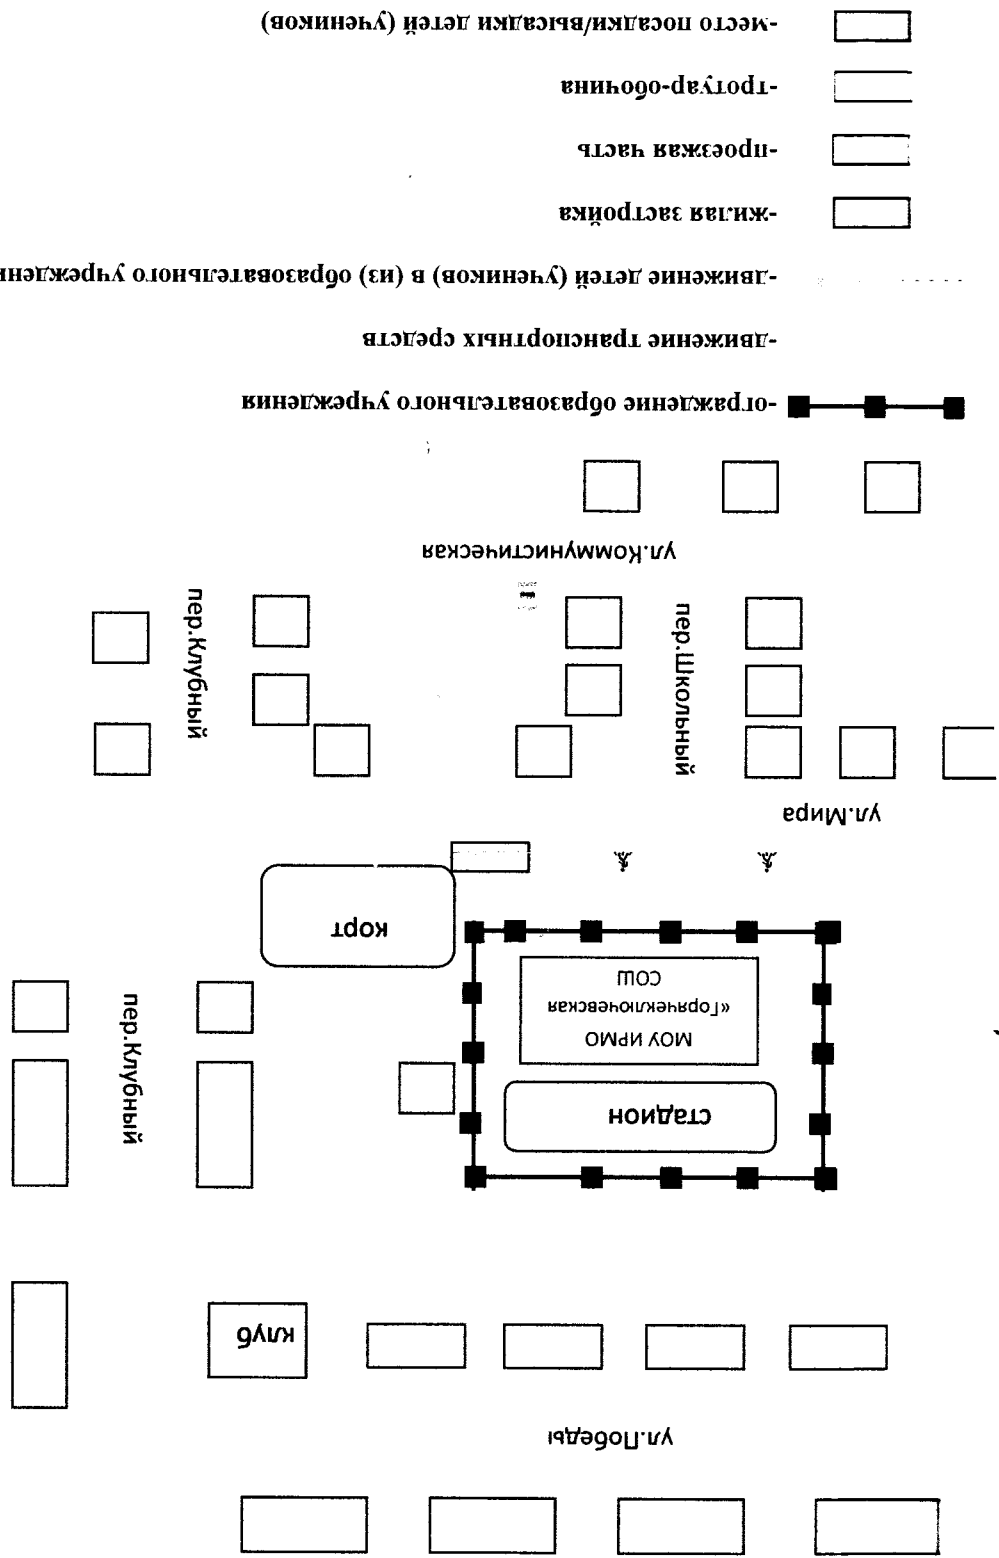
-место посадки/высадки детей (учеников)

-тротуар-обочина

-проезжая часть

-жилая застройка

-движение детей (учеников) в (из) образовательного учреждени

-движение транспортных средств

-ограждение образовательного учреждения

ул.Коммунистическая

пер.Клубный

пер.Школьный

ул.Мира

корт

МОУ ИРМО «Горячеключевская СОШ

стадион

пер.Клубный

клуб

ул.Победы